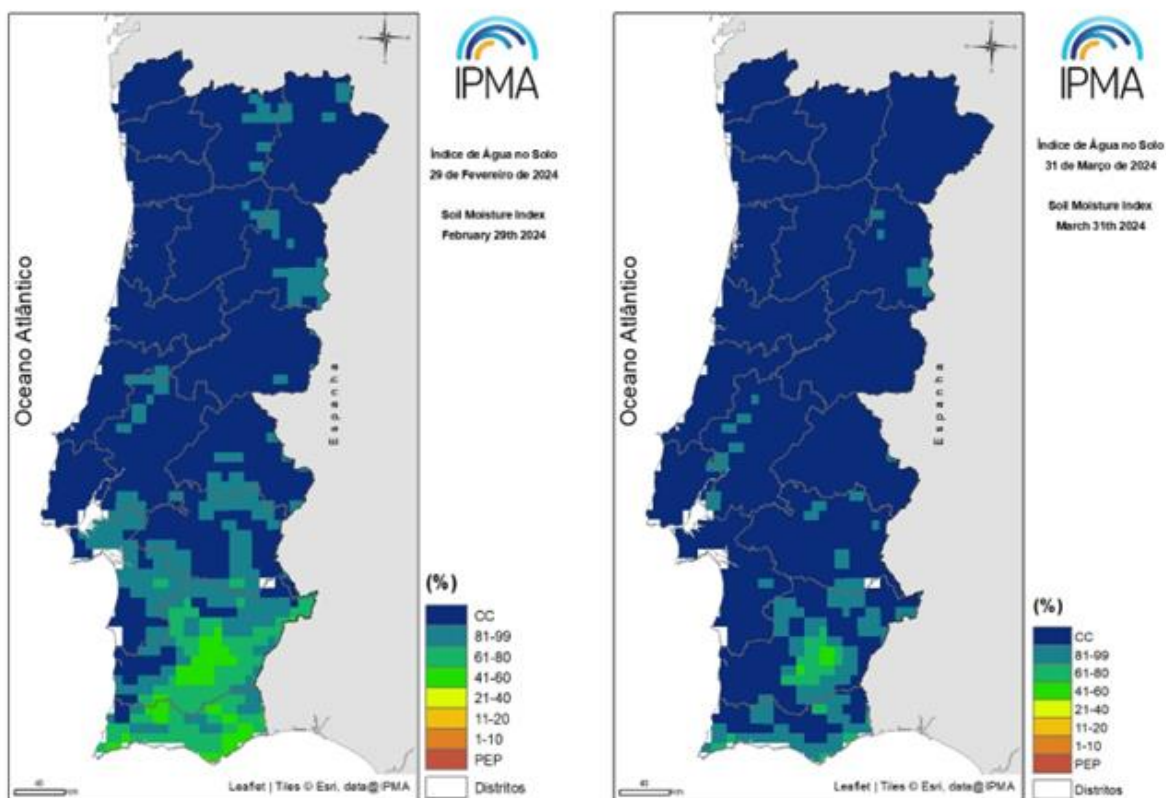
IPMA

Índice de Água no Solo
29 de Fevereiro de 2024

Soil Moisture Index
February 29th 2024

Oceano Atlântico

Espanha

(%)
CC
81-99
61-80
41-60
21-40
11-20
1-10
PEP

Distritos

Leaflet | Tiles © Esri, data@IPMA

IPMA

Índice de Água no Solo
31 de Março de 2024

Soil Moisture Index
March 31th 2024

Oceano Atlântico

Espanha

(%)
CC
81-99
61-80
41-60
21-40
11-20
1-10
PEP

Distritos

Leaflet | Tiles © Esri, data@IPMA